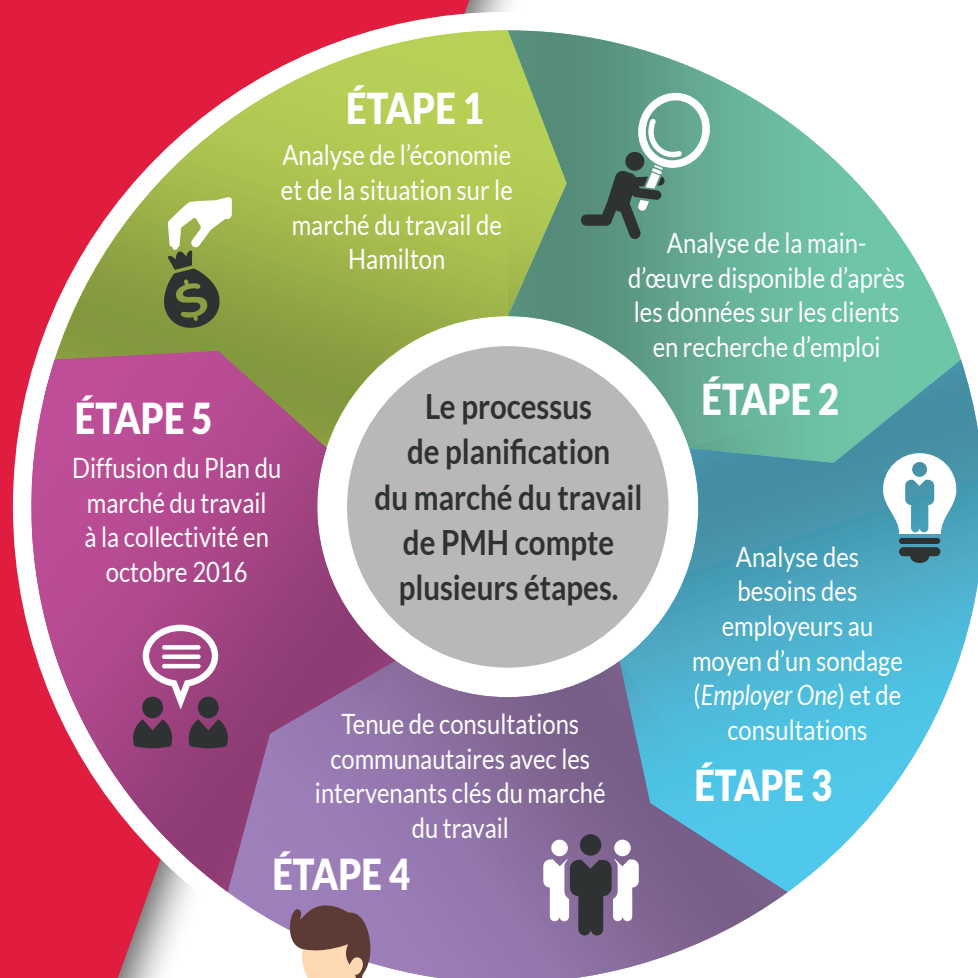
ÉTAPE 1
Analyse de l'économie et de la situation sur le marché du travail de Hamilton

Analyse de la main-d'œuvre disponible d'après les données sur les clients en recherche d'emploi
ÉTAPE 2

Analyse des besoins des employeurs au moyen d'un sondage (*Employer One*) et de consultations
ÉTAPE 3

Tenue de consultations communautaires avec les intervenants clés du marché du travail
ÉTAPE 4

ÉTAPE 5
Diffusion du Plan du marché du travail à la collectivité en octobre 2016

Le processus de planification du marché du travail de PMH compte plusieurs étapes.